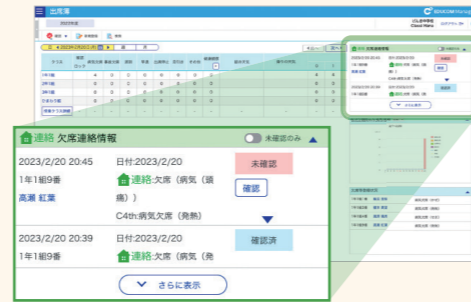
出席簿

連絡 欠席連絡情報
未確認のみ

2023/2/20 20:45
1年1組9番
高瀬 紅葉
日付:2023/2/20
連絡:欠席（病気（頭痛））
C4th:病気欠席（発熱）
未確認
確認

2023/2/20 20:39
1年1組9番
日付:2023/2/20
連絡:欠席（病気（発
確認済

さらに表示